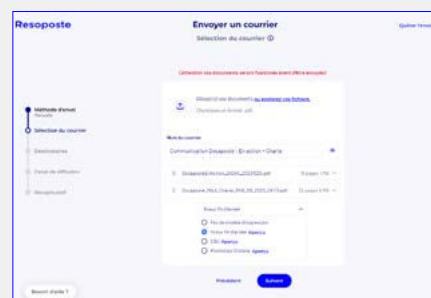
Resoposte

Envoyer un courrier

Sélection du courrier

Quitter l'envoi

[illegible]

Méthode d'envoi

Sélection du courrier

Destinataires

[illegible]

Récapitulatif

Déposez vos documents ou parcourez vos fichiers

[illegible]

Communication Dosaposte - En action - Charte

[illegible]

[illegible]

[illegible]

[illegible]

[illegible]

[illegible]

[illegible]

Besoin d'aide ?

Précédent

Suivant